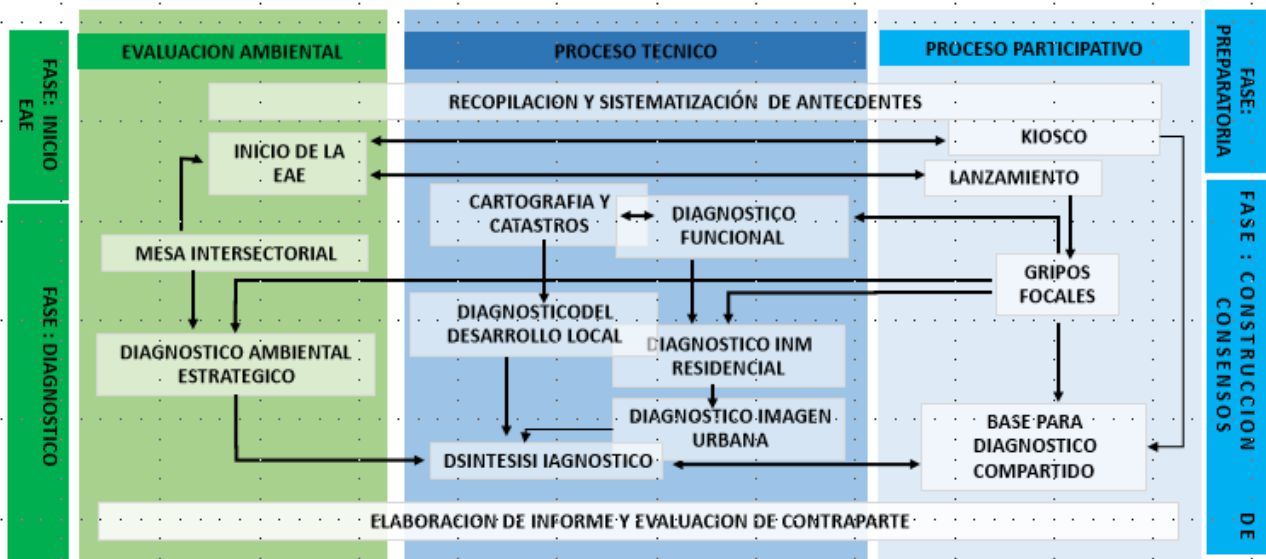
FASE: INICIO EAE

FASE : DIAGNOSTICO

EVALUACION AMBIENTAL

PROCESO TECNICO

PROCESO PARTICIPATIVO

FASE: PREPARATORIA

FASE : CONSTRUCCION DE CONSENSOS

RECOPILACION Y SISTEMATIZACIÓN DE ANTECDENTES

INICIO DE LA EAE

KIOSCO

LANZAMIENTO

CARTOGRAFIA Y CATASTROS

DIAGNOSTICO FUNCIONAL

MESA INTERSECTORIAL

GRIPOS FOCALES

DIAGNOSTICODEL DESARROLLO LOCAL

DIAGNOSTICO AMBIENTAL ESTRATEGICO

DIAGNOSTICO INM RESIDENCIAL

DIAGNOSTICO IMAGEN URBANA

BASE PARA DIAGNOSTICO COMPARTIDO

DSINTESISI IAGNOSTICO

ELABORACION DE INFORME Y EVALUACION DE CONTRAPARTE